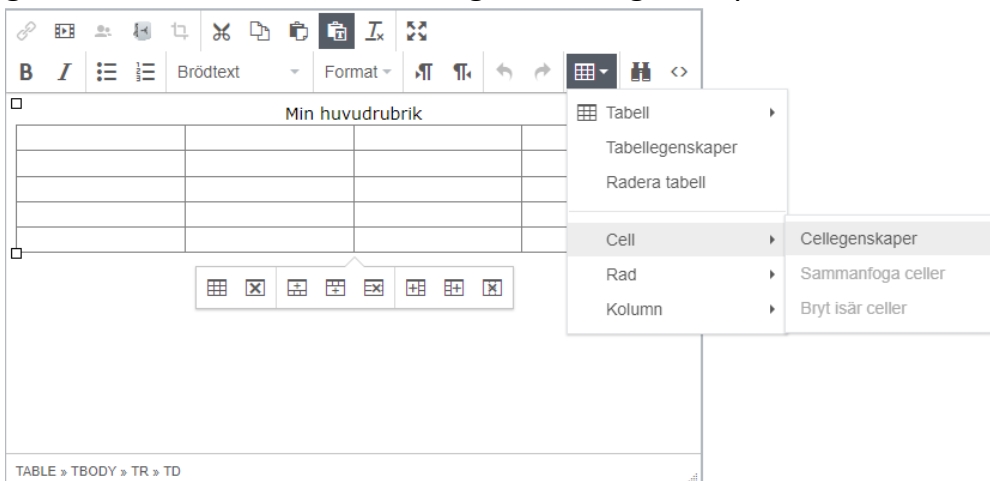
B I Brödtext Format

Min huvudrubrik

| | | | |
|---|---|---|---|
| | | | |
| | | | |
| | | | |
| | | | |

Tabell
Tabellegenskaper
Radera tabell
Cell
Rad
Kolumn

Cellegenskaper
Sammanfoga celler
Bryt isär celler

TABLE » TBODY » TR » TD